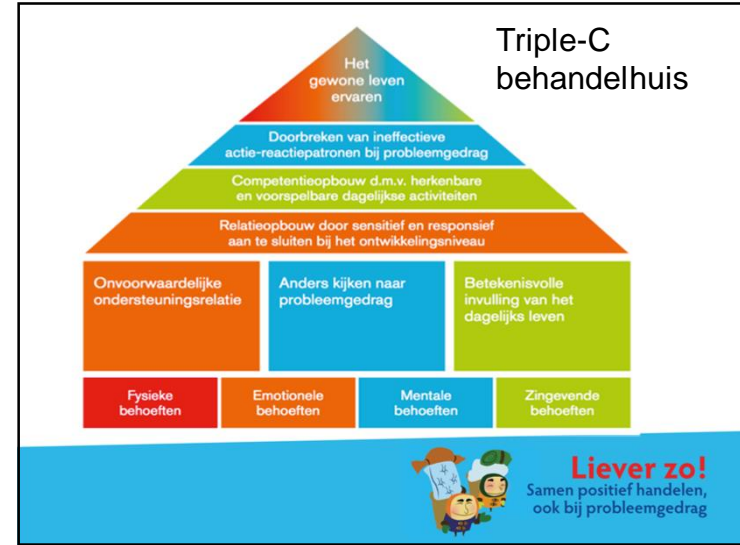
Triple-C behandelhuis

Het gewone leven ervaren

Doorbreken van ineffectieve actie-reactiepatronen bij probleemgedrag

Competentieopbouw d.m.v. herkenbare en voorspelbare dagelijkse activiteiten

Relatieopbouw door sensitief en responsief aan te sluiten bij het ontwikkelingsniveau

Onvoorwaardelijke ondersteuningsrelatie

Anders kijken naar probleemgedrag

Betekenisvolle invulling van het dagelijks leven

Fysieke behoeften

Emotionele behoeften

Mentale behoeften

Zingevende behoeften

Liever zo!
Samen positief handelen, ook bij probleemgedrag